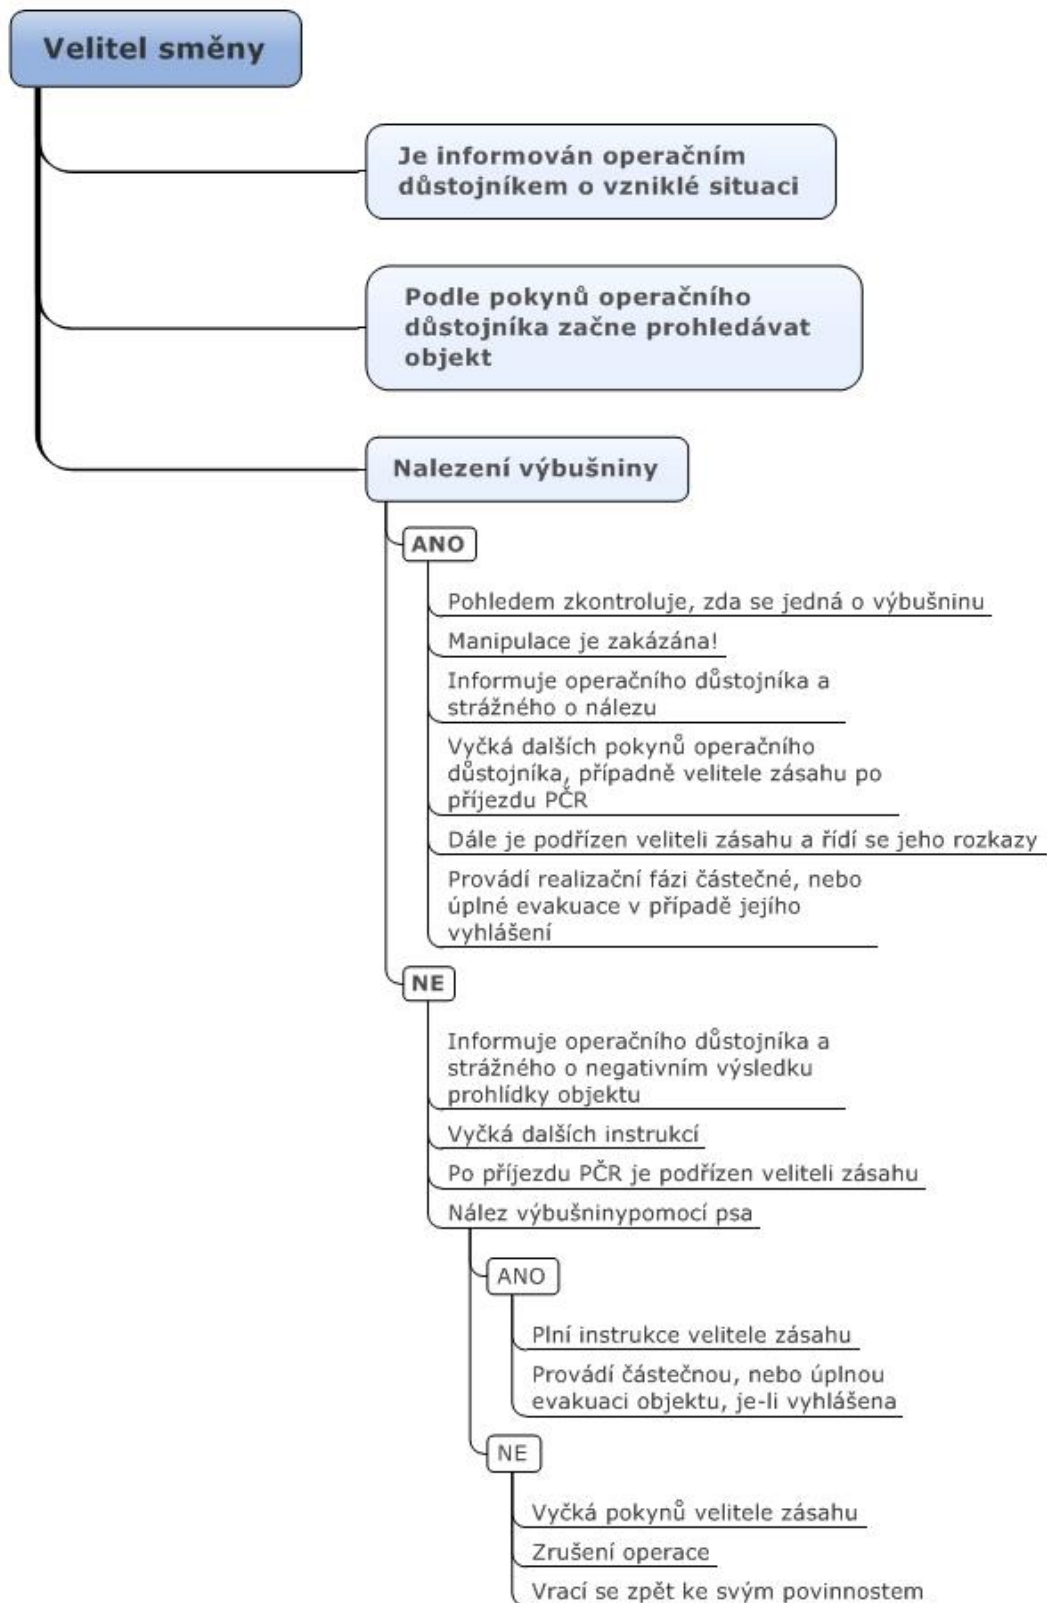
Velitel směny

Je informován operačním důstojníkem o vzniklé situaci

Podle pokynů operačního důstojníka začne prohledávat objekt

Nalezení výbušniny

ANO

Pohledem zkontroluje, zda se jedná o výbušninu

Manipulace je zakázána!

Informuje operačního důstojníka a strážného o nálezu

Vyčká dalších pokynů operačního důstojníka, případně velitele zásahu po příjezdu PČR

Dále je podřízen veliteli zásahu a řídí se jeho rozkazy

Provádí realizační fázi částečné, nebo úplné evakuace v případě jejího vyhlášení

NE

Informuje operačního důstojníka a strážného o negativním výsledku prohlídky objektu

Vyčká dalších instrukcí

Po příjezdu PČR je podřízen veliteli zásahu

Nález výbušninypomocí psa

ANO

Plní instrukce velitele zásahu

Provádí částečnou, nebo úplnou evakuaci objektu, je-li vyhlášena

NE

Vyčká pokynů velitele zásahu

Zrušení operace

Vrací se zpět ke svým povinnostem